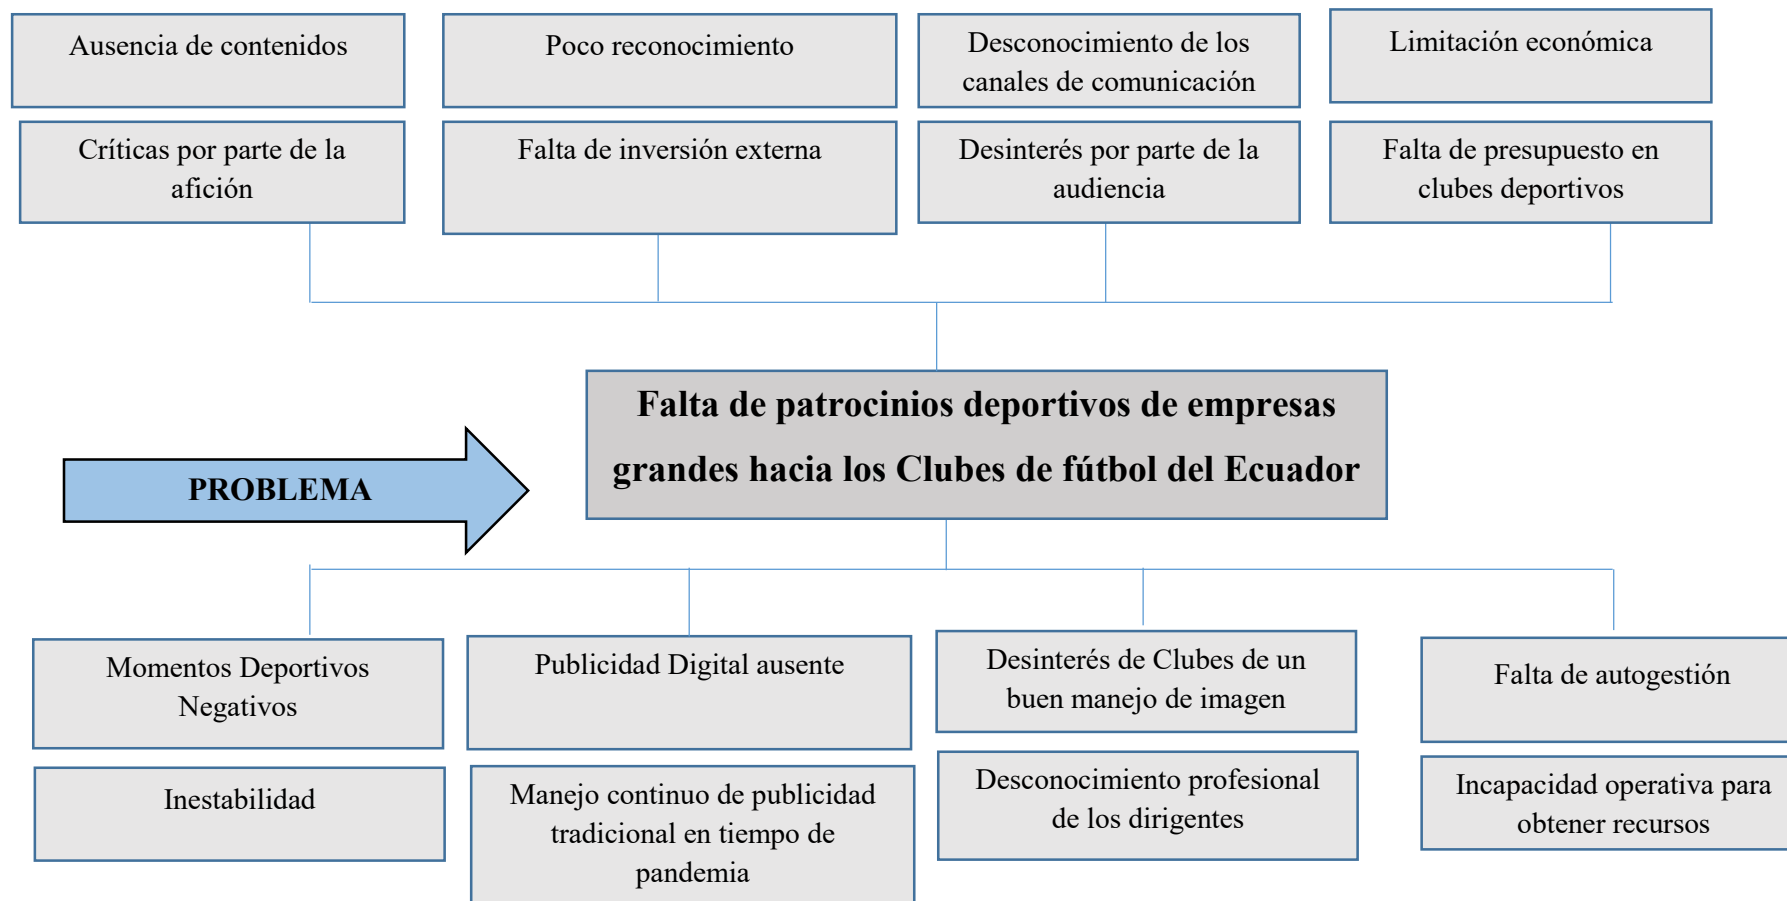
Ausencia de contenidos

Poco reconocimiento

Desconocimiento de los canales de comunicación

Limitación económica

Críticas por parte de la afición

Falta de inversión externa

Desinterés por parte de la audiencia

Falta de presupuesto en clubes deportivos

PROBLEMA

**Falta de patrocinios deportivos de empresas grandes hacia los Clubes de fútbol del Ecuador**

Momentos Deportivos Negativos

Publicidad Digital ausente

Desinterés de Clubes de un buen manejo de imagen

Falta de autogestión

Inestabilidad

Manejo continuo de publicidad tradicional en tiempo de pandemia

Desconocimiento profesional de los dirigentes

Incapacidad operativa para obtener recursos